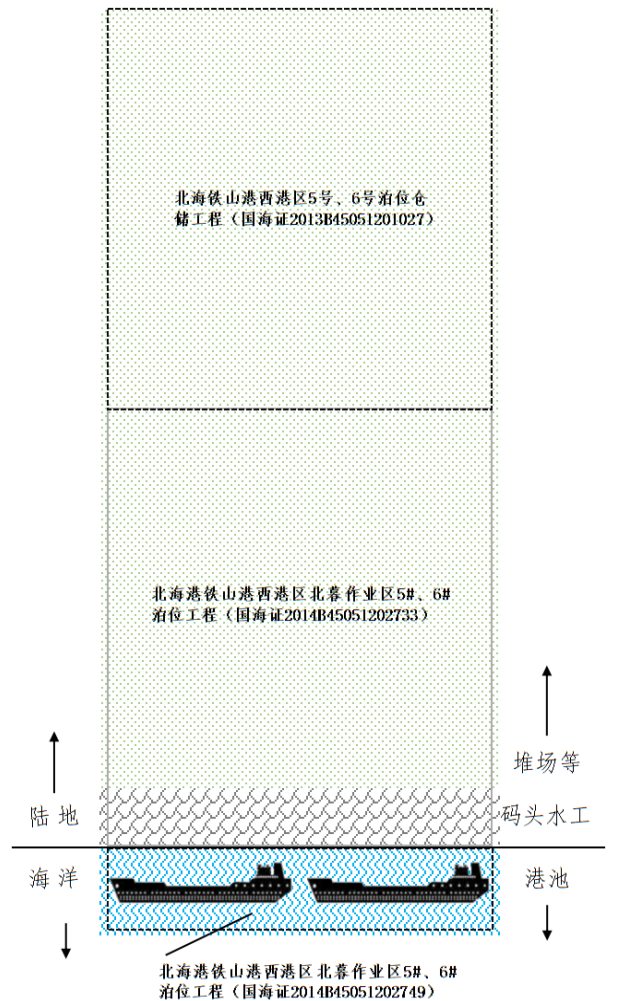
北海铁山港西港区5号、6号泊位仓储工程（国海证2013B45051201027）

北海港铁山港西港区北暮作业区5#、6#泊位工程（国海证2014B45051202733）

堆场等

陆地

码头水工

海洋

港池

北海港铁山港西港区北暮作业区5#、6#泊位工程（国海证2014B45051202749）